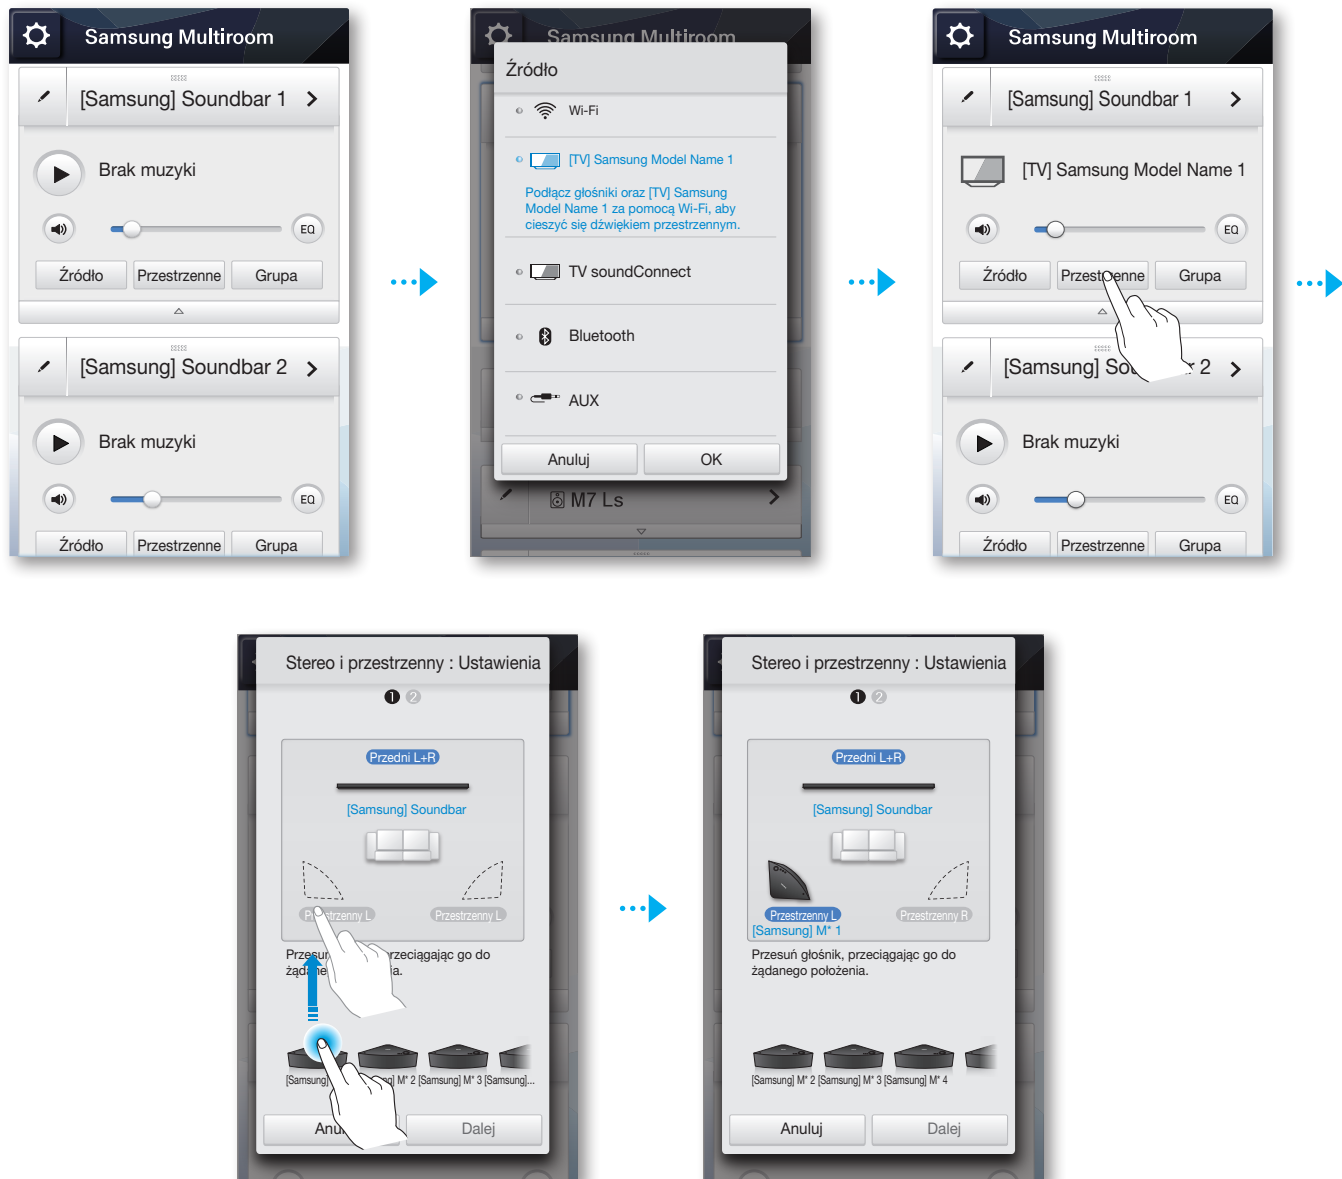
Samsung Multiroom
[Samsung] Soundbar 1
Brak muzyki
EQ
Źródło Przestrzenne Grupa
[Samsung] Soundbar 2
Brak muzyki
EQ
Źródło Przestrzenne Grupa

Samsung Multiroom
Źródło
Wi-Fi
[TV] Samsung Model Name 1
Podłącz głośniki oraz [TV] Samsung Model Name 1 za pomocą Wi-Fi, aby cieszyć się dźwiękiem przestrzennym.
TV soundConnect
Bluetooth
AUX
Anuluj OK
M7 Ls

Samsung Multiroom
[Samsung] Soundbar 1
[TV] Samsung Model Name 1
EQ
Źródło Przestrzenne Grupa
[Samsung] So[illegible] 2
Brak muzyki
EQ
Źródło Przestrzenne Grupa

Stereo i przestrzenny : Ustawienia
Przedni L+R
[Samsung] Soundbar
P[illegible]zenny L Przestrzenny L
Przesu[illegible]rzeciągając go do żąda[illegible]ia.
[Samsung] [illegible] M* 2 [Samsung] M* 3 [Samsung]...
Anu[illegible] Dalej

Stereo i przestrzenny : Ustawienia
Przedni L+R
[Samsung] Soundbar
Przestrzenny L Przestrzenny R
[Samsung] M* 1
Przesuń głośnik, przeciągając go do żądanego położenia.
[Samsung] M* 2 [Samsung] M* 3 [Samsung] M* 4
Anuluj Dalej